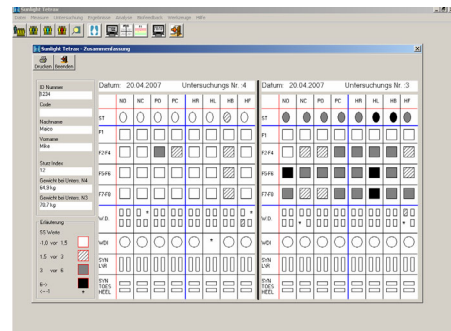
Sunlight Tetrax
Datei Messung Untersuchung Ergebnisse Analyse Multimedium Werkzeuge Hilfe

Sunlight Tetrax - Zusammenfassung
Drucken Beenden

ID Nummer
9.234
Code
Nachname
Maico
Vorname
Mike
Sturz Index
12
Gewicht bei Unters. Nr4
64.9 kg
Gewicht bei Unters. Nr3
70.7 kg

Erläuterung
SS Werte
-1.0 vor 1.5
1.5 vor 3
3 vor 6
6<
<-1

Datum: 20.04.2007 Untersuchungs Nr. :4

| | NO | NC | PO | PC | HR | HL | HB | HF |
|---|---|---|---|---|---|---|---|---|
| ST | | | | | | | | |
| F1 | | | | | | | | |
| F2F4 | | | | | | | | |
| F5F6 | | | | | | | | |
| F7F8 | | | | | | | | |
| W.D. | | | | | | | | |
| WDI | | | | | | | | |
| SYN LVR | | | | | | | | |
| SYN TOES HEEL | | | | | | | | |

Datum: 20.04.2007 Untersuchungs Nr. :3

| | NO | NC | PO | PC | HR | HL | HB | HF |
|---|---|---|---|---|---|---|---|---|
| ST | | | | | | | | |
| F1 | | | | | | | | |
| F2F4 | | | | | | | | |
| F5F6 | | | | | | | | |
| F7F8 | | | | | | | | |
| W.D. | | | | | | | | |
| WDI | | | | | | | | |
| SYN LVR | | | | | | | | |
| SYN TOES HEEL | | | | | | | | |